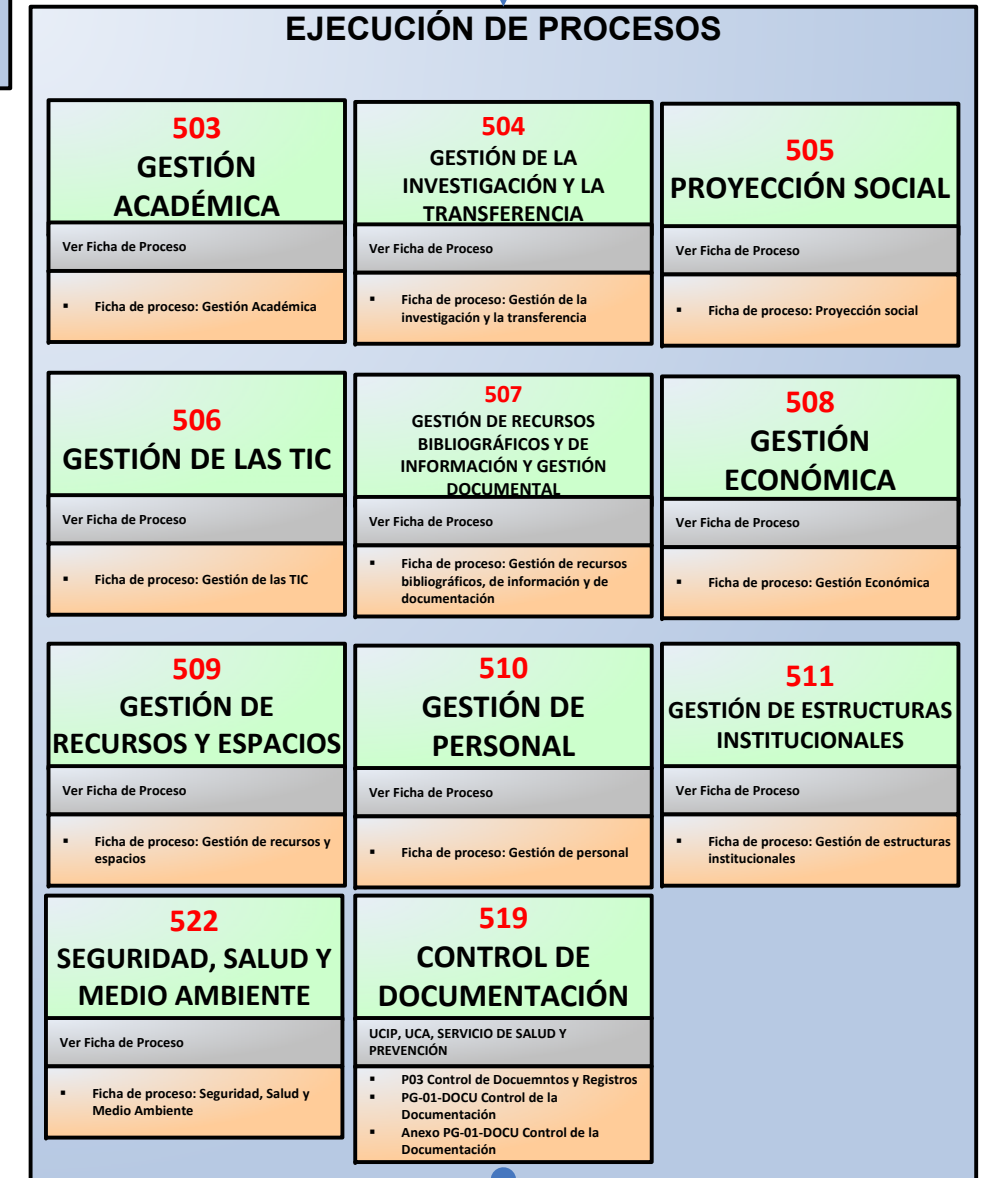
EJECUCIÓN DE PROCESOS

503
GESTIÓN ACADÉMICA

Ver Ficha de Proceso

▪ Ficha de proceso: Gestión Académica

504
GESTIÓN DE LA INVESTIGACIÓN Y LA TRANSFERENCIA

Ver Ficha de Proceso

▪ Ficha de proceso: Gestión de la investigación y la transferencia

505
PROYECCIÓN SOCIAL

Ver Ficha de Proceso

▪ Ficha de proceso: Proyección social

506
GESTIÓN DE LAS TIC

Ver Ficha de Proceso

▪ Ficha de proceso: Gestión de las TIC

507
GESTIÓN DE RECURSOS BIBLIOGRÁFICOS Y DE INFORMACIÓN Y GESTIÓN DOCUMENTAL

Ver Ficha de Proceso

▪ Ficha de proceso: Gestión de recursos bibliográficos, de información y de documentación

508
GESTIÓN ECONÓMICA

Ver Ficha de Proceso

▪ Ficha de proceso: Gestión Económica

509
GESTIÓN DE RECURSOS Y ESPACIOS

Ver Ficha de Proceso

▪ Ficha de proceso: Gestión de recursos y espacios

510
GESTIÓN DE PERSONAL

Ver Ficha de Proceso

▪ Ficha de proceso: Gestión de personal

511
GESTIÓN DE ESTRUCTURAS INSTITUCIONALES

Ver Ficha de Proceso

▪ Ficha de proceso: Gestión de estructuras institucionales

522
SEGURIDAD, SALUD Y MEDIO AMBIENTE

Ver Ficha de Proceso

▪ Ficha de proceso: Seguridad, Salud y Medio Ambiente

519
CONTROL DE DOCUMENTACIÓN

UCIP, UCA, SERVICIO DE SALUD Y PREVENCIÓN

▪ P03 Control de Docuemntos y Registros
▪ PG-01-DOCU Control de la Documentación
▪ Anexo PG-01-DOCU Control de la Documentación